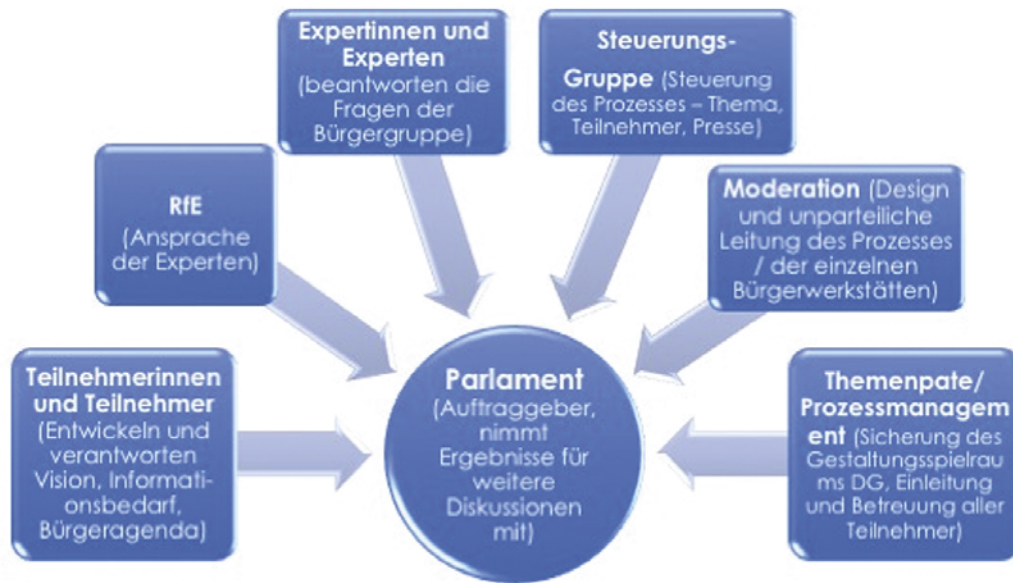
Expertinnen und Experten (beantworten die Fragen der Bürgergruppe)

Steuerungs-Gruppe (Steuerung des Prozesses – Thema, Teilnehmer, Presse)

RfE (Ansprache der Experten)

Moderation (Design und unparteiliche Leitung des Prozesses / der einzelnen Bürgerwerkstätten)

Teilnehmerinnen und Teilnehmer (Entwickeln und verantworten Vision, Informationsbedarf, Bürgeragenda)

Parlament (Auftraggeber, nimmt Ergebnisse für weitere Diskussionen mit)

Themenpate/ Prozessmanagem ent (Sicherung des Gestaltungsspielraum ms DG, Einleitung und Betreuung aller Teilnehmer)